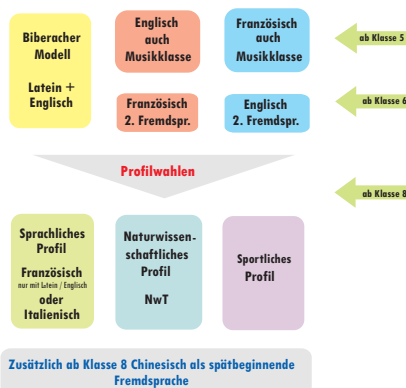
Biberacher Modell

Latein + Englisch

Englisch auch Musikklasse

Französisch auch Musikklasse

ab Klasse 5

Französisch 2. Fremdspr.

Englisch 2. Fremdspr.

ab Klasse 6

Profilwahlen

ab Klasse 8

Sprachliches Profil

Französisch
nur mit Latein / Englisch
oder
Italienisch

Naturwissenschaftliches Profil

NwT

Sportliches Profil

Zusätzlich ab Klasse 8 Chinesisch als spätbeginnende Fremdsprache